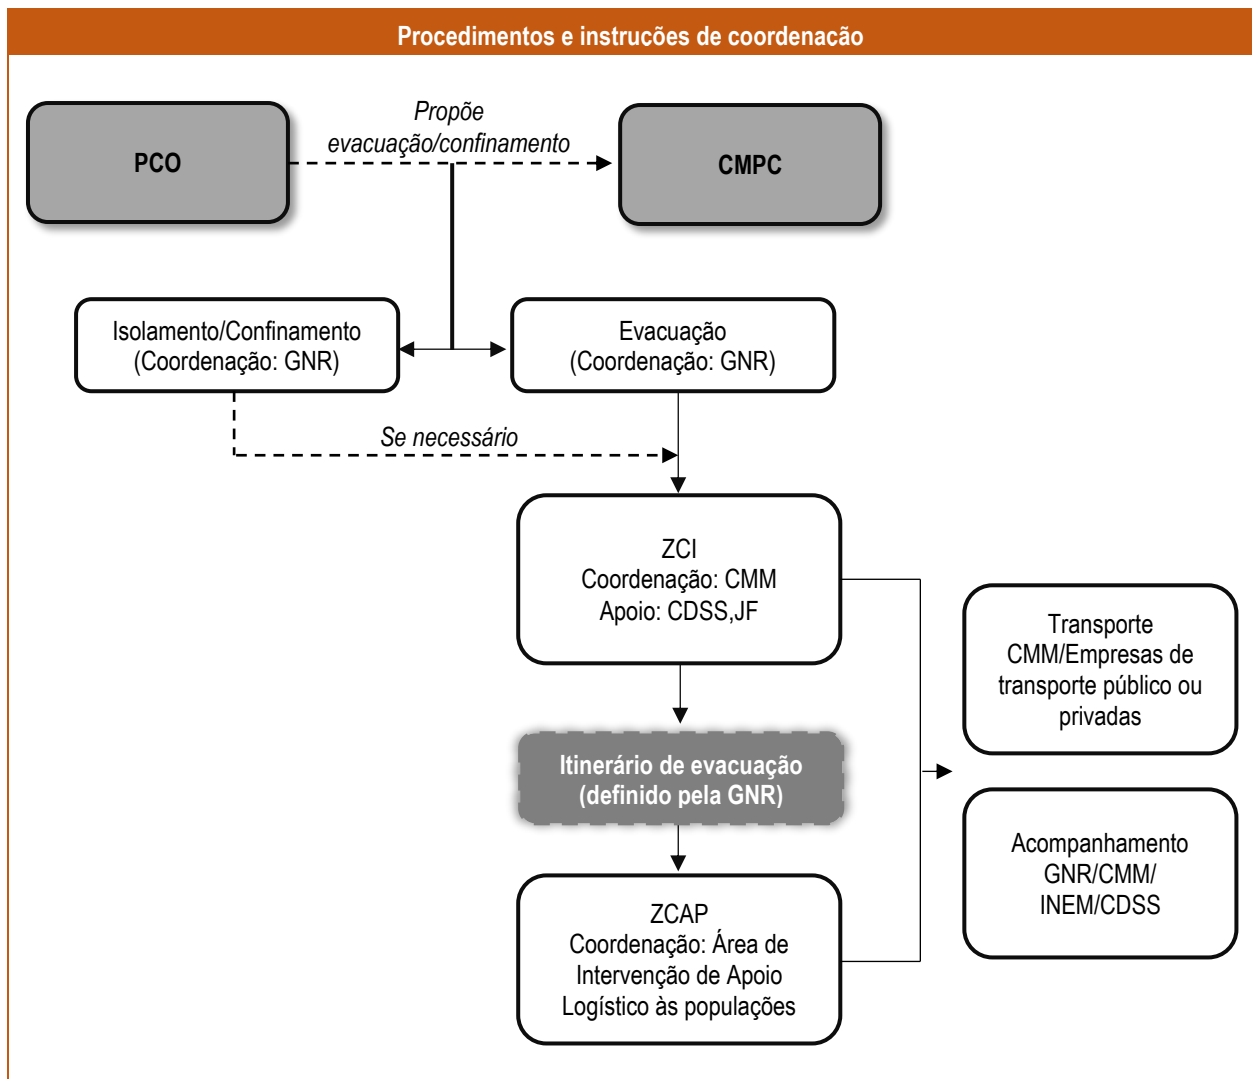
Procedimentos e instruções de coordenacão

PCO

Propõe evacuação/confinamento

CMPC

Isolamento/Confinamento
(Coordenação: GNR)

Evacuação
(Coordenação: GNR)

Se necessário

ZCI
Coordenação: CMM
Apoio: CDSS,JF

Itinerário de evacuação
(definido pela GNR)

ZCAP
Coordenação: Área de Intervenção de Apoio Logístico às populações

Transporte
CMM/Empresas de transporte público ou privadas

Acompanhamento
GNR/CMM/
INEM/CDSS